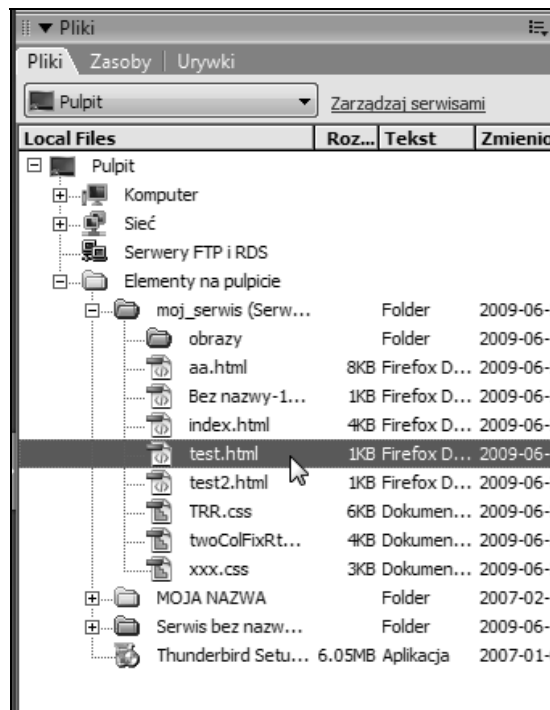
▼ Pliki

Pliki | Zasoby | Urywki

Pulpit | Zarządzaj serwisami

| Local Files | Roz... | Tekst | Zmienio |
|---|---|---|---|
| Pulpit | | | |
| Komputer | | | |
| Sieć | | | |
| Serwery FTP i RDS | | | |
| Elementy na pulpicie | | | |
| moj_serwis (Serw... | | Folder | 2009-06- |
| obrazy | | Folder | 2009-06- |
| aa.html | 8KB | Firefox D... | 2009-06- |
| Bez nazwy-1... | 1KB | Firefox D... | 2009-06- |
| index.html | 4KB | Firefox D... | 2009-06- |
| test.html | 1KB | Firefox D... | 2009-06- |
| test2.html | 1KB | Firefox D... | 2009-06- |
| TRR.css | 6KB | Dokumen... | 2009-06- |
| twoColFixRt... | 4KB | Dokumen... | 2009-06- |
| xxx.css | 3KB | Dokumen... | 2009-06- |
| MOJA NAZWA | | Folder | 2007-02- |
| Serwis bez nazw... | | Folder | 2009-06- |
| Thunderbird Setu... | 6.05MB | Aplikacja | 2007-01- |